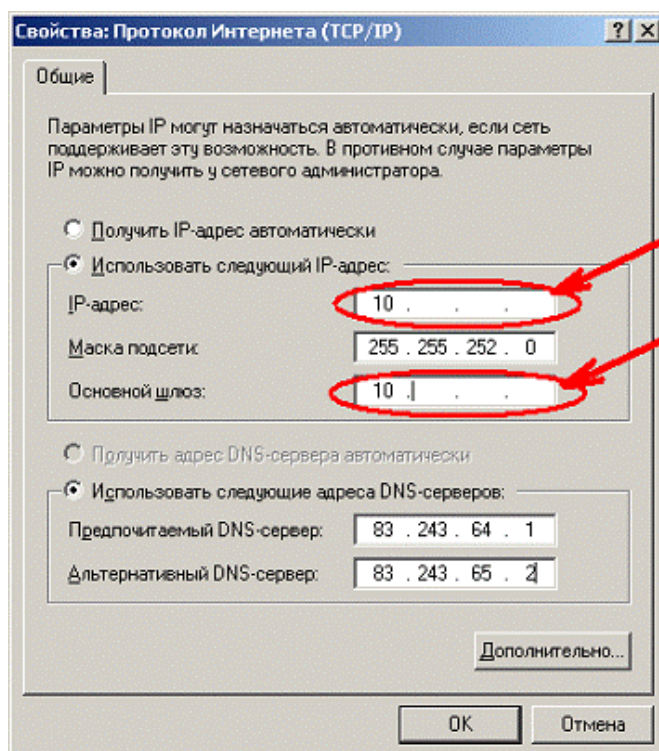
Свойства: Протокол Интернета (TCP/IP)
? X
Общие

Параметры IP могут назначаться автоматически, если сеть поддерживает эту возможность. В противном случае параметры IP можно получить у сетевого администратора.

Получить IP-адрес автоматически
Использовать следующий IP-адрес:
IP-адрес: 10 . . .
Маска подсети: 255 . 255 . 252 . 0
Основной шлюз: 10 . . .

Получить адрес DNS-сервера автоматически
Использовать следующие адреса DNS-серверов:
Предпочитаемый DNS-сервер: 83 . 243 . 64 . 1
Альтернативный DNS-сервер: 83 . 243 . 65 . 2

Дополнительно...

OK
Отмена